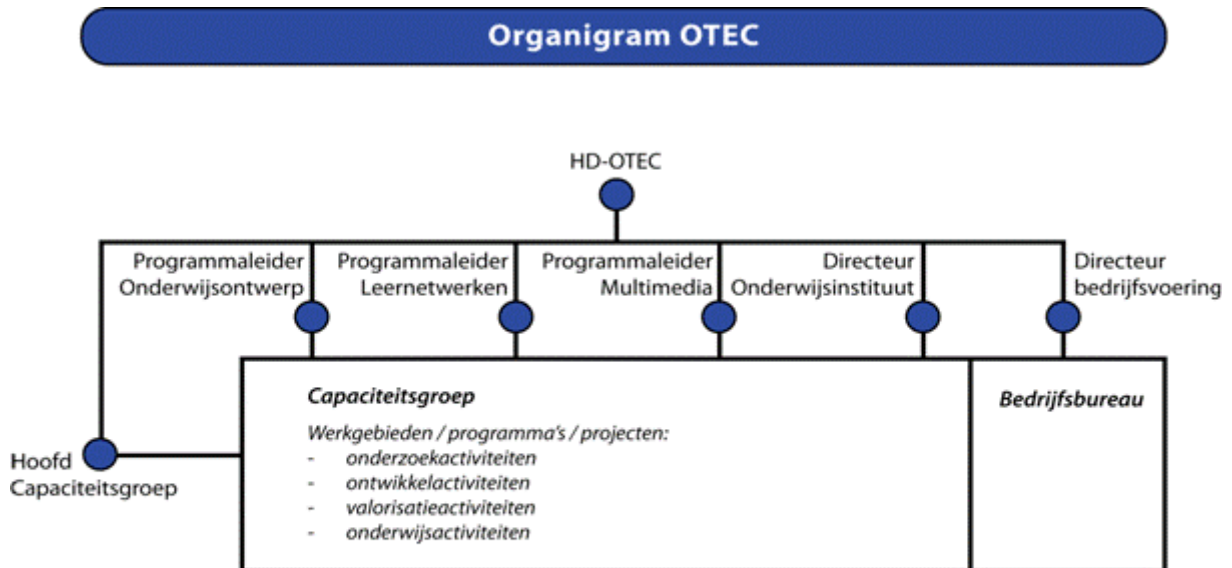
Organigram OTEC

HD-OTEC

Programmaleider Onderwijsontwerp

Programmaleider Leernetwerken

Programmaleider Multimedia

Directeur Onderwijsinstituut

Directeur bedrijfsvoering

Hoofd Capaciteitsgroep

*Capaciteitsgroep*

*Werkgebieden / programma's / projecten:*
- *onderzoekactiviteiten*
- *ontwikkelactiviteiten*
- *valorisatieactiviteiten*
- *onderwijsactiviteiten*

*Bedrijfsbureau*